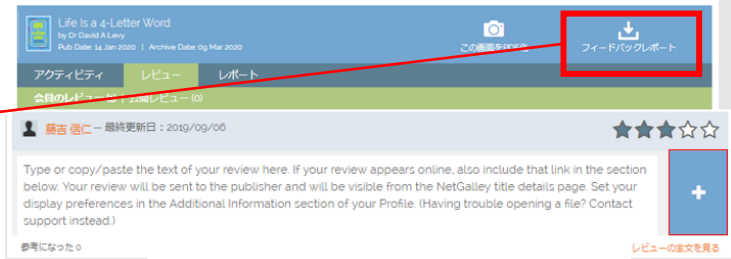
Life Is a 4-Letter Word
by Dr David A Levy
Pub Date: 14 Jan 2020 | Archive Date: 09 Mar 2020

この画面をPDF化

フィードバックレポート

アクティビティ レビュー レポート

会員のレビュー: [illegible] 公開レビュー (0)

藤吉 信仁 – 最終更新日：2019/09/06

Type or copy/paste the text of your review here. If your review appears online, also include that link in the section below. Your review will be sent to the publisher and will be visible from the NetGalley title details page. Set your display preferences in the Additional Information section of your Profile. (Having trouble opening a file? Contact support instead.)

+

参考になった 0

レビューの全文を見る